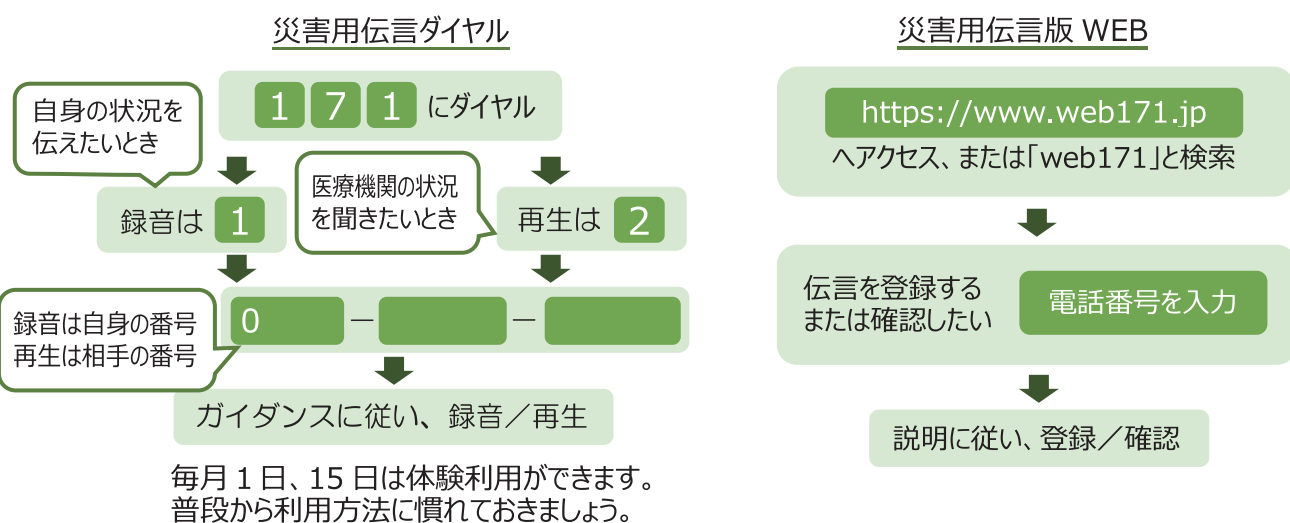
災害用伝言ダイヤル

1 7 1 にダイヤル

自身の状況を伝えたいとき

録音は 1

医療機関の状況を聞きたいとき

再生は 2

録音は自身の番号
再生は相手の番号

0 ー ー

ガイダンスに従い、録音／再生

毎月１日、15 日は体験利用ができます。
普段から利用方法に慣れておきましょう。

災害用伝言版 WEB

https://www.web171.jp
へアクセス、または「web171」と検索

伝言を登録する
または確認したい

電話番号を入力

説明に従い、登録／確認